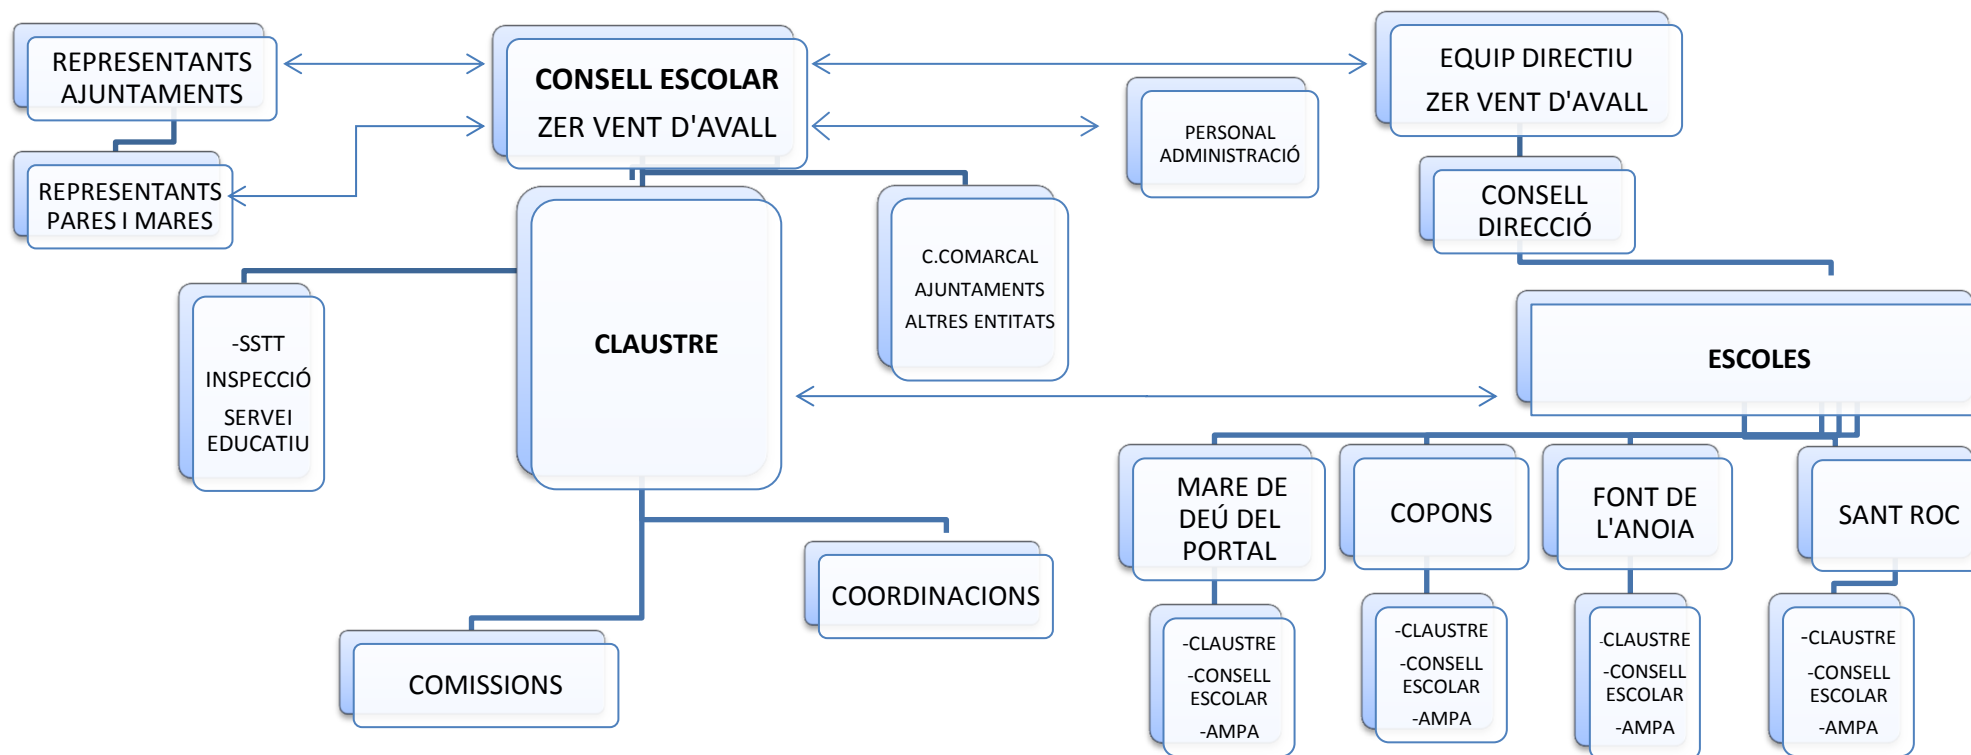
REPRESENTANTS AJUNTAMENTS

CONSELL ESCOLAR ZER VENT D'AVALL

EQUIP DIRECTIU ZER VENT D'AVALL

PERSONAL ADMINISTRACIÓ

REPRESENTANTS PARES I MARES

CONSELL DIRECCIÓ

CLAUSTRE

C.COMARCAL AJUNTAMENTS ALTRES ENTITATS

-SSTT INSPECCIÓ SERVEI EDUCATIU

ESCOLES

MARE DE DEÚ DEL PORTAL

COPONS

FONT DE L'ANOIA

SANT ROC

COORDINACIONS

COMISSIONS

-CLAUSTRE -CONSELL ESCOLAR -AMPA

-CLAUSTRE -CONSELL ESCOLAR -AMPA

-CLAUSTRE -CONSELL ESCOLAR -AMPA

-CLAUSTRE -CONSELL ESCOLAR -AMPA